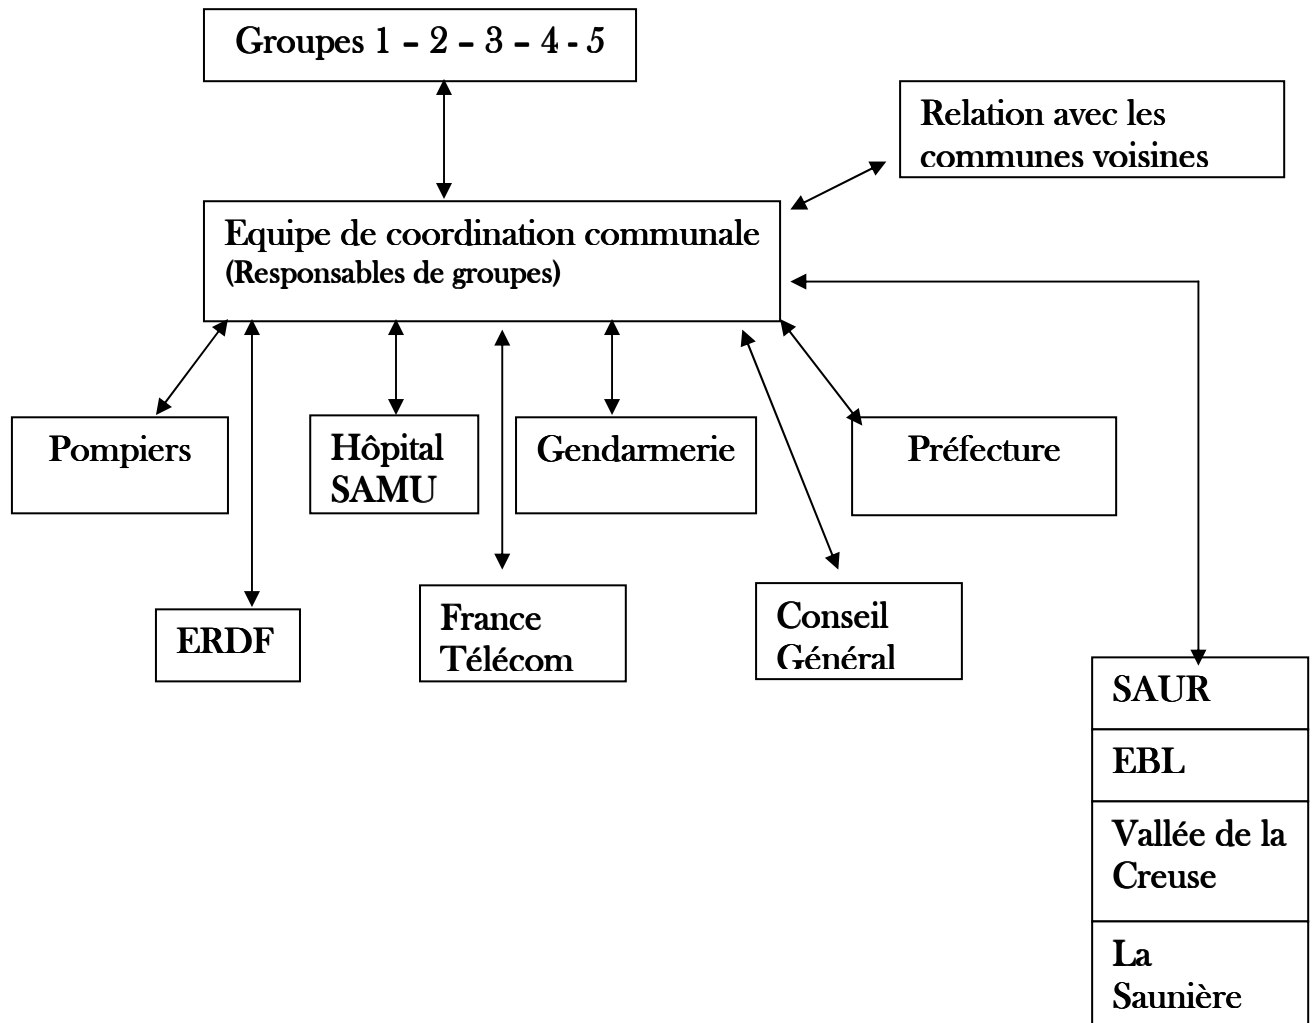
Groupes 1 – 2 – 3 – 4 - 5

Relation avec les communes voisines

Equipe de coordination communale
(Responsables de groupes)

Pompiers

Hôpital SAMU

Gendarmerie

Préfecture

ERDF

France Télécom

Conseil Général

SAUR

EBL

Vallée de la Creuse

La Saunière